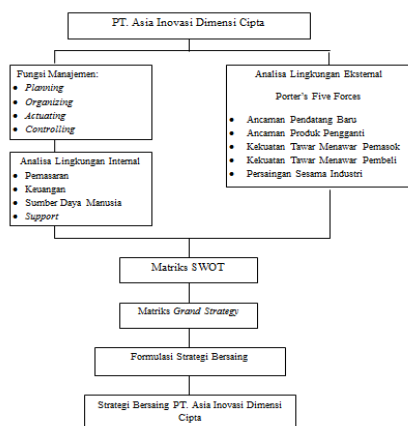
PT. Asia Inovasi Dimensi Cipta

Fungsi Manajemen:
- *Planning*
- *Organizing*
- *Actuating*
- *Controlling*

Analisa Lingkungan Internal
- Pemasaran
- Keuangan
- Sumber Daya Manusia
- *Support*

Analisa Lingkungan Eksternal

Porter's Five Forces
- Ancaman Pendatang Baru
- Ancaman Produk Pengganti
- Kekuatan Tawar Menawar Pemasok
- Kekuatan Tawar Menawar Pembeli
- Persaingan Sesama Industri

Matriks SWOT

Matriks *Grand Strategy*

Formulasi Strategi Bersaing

Strategi Bersaing PT. Asia Inovasi Dimensi Cipta